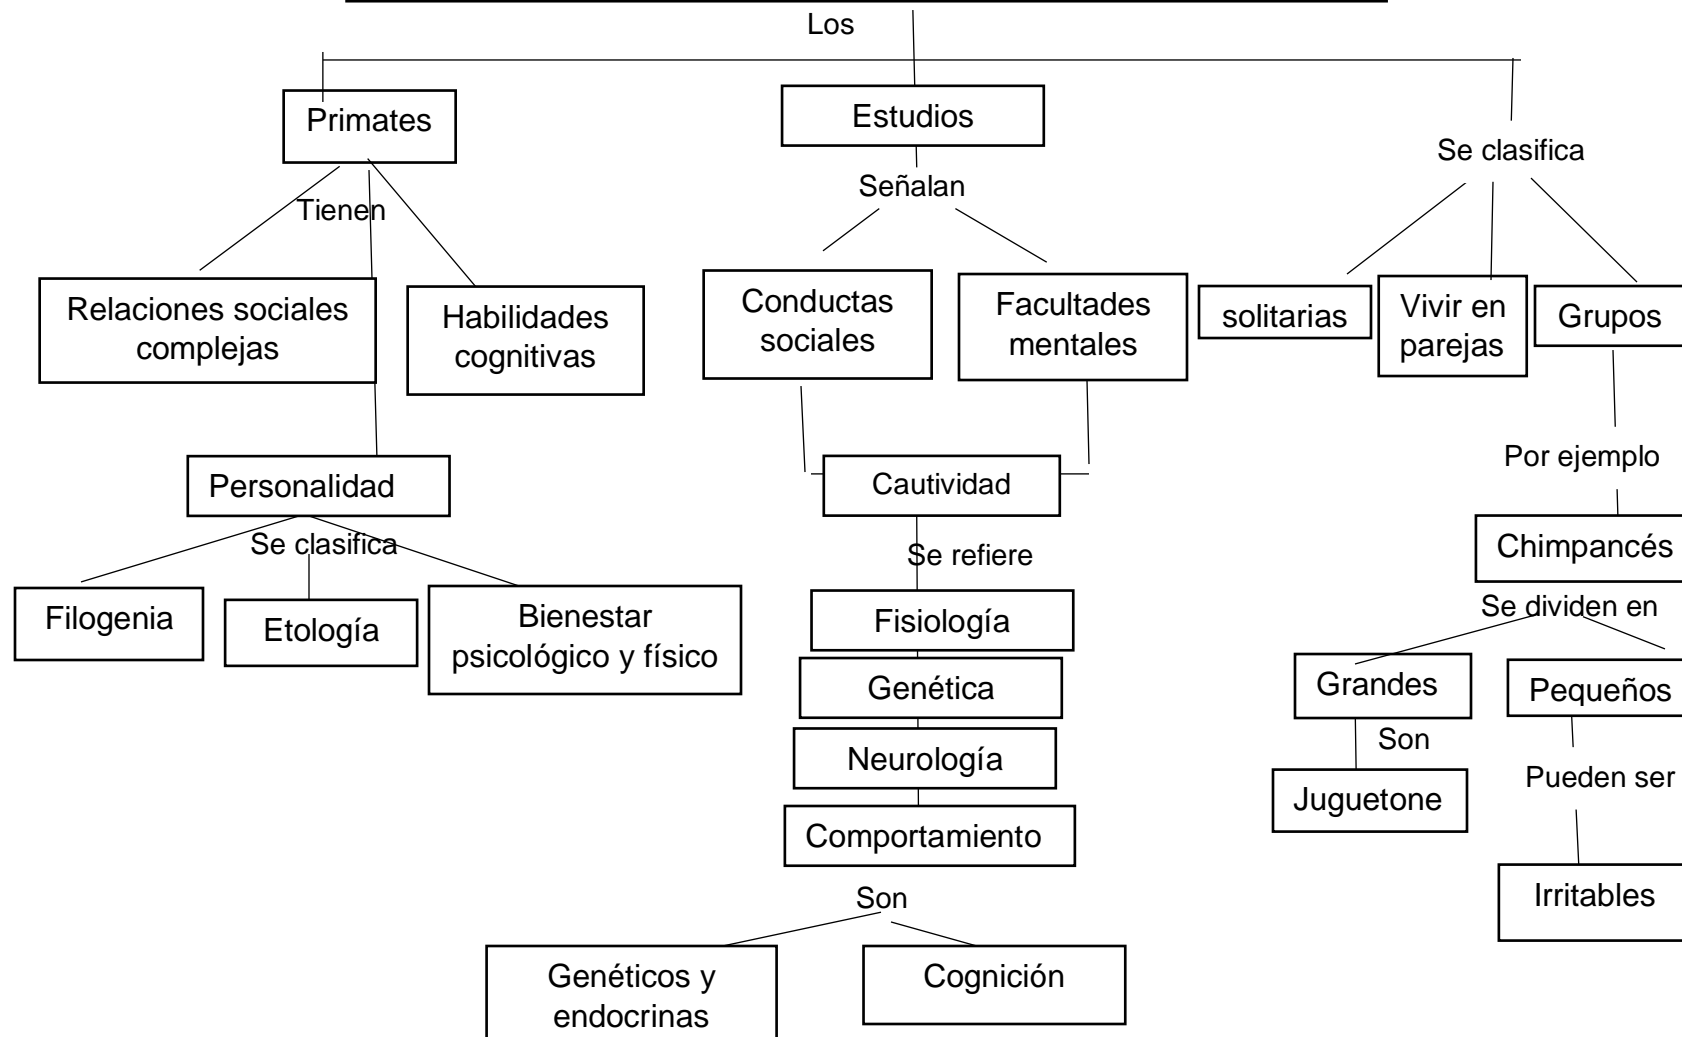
Los

Primates

Tienen

Relaciones sociales complejas

Habilidades cognitivas

Personalidad

Se clasifica

Filogenia

Etología

Bienestar psicológico y físico

Estudios

Señalan

Conductas sociales

Facultades mentales

Cautividad

Se refiere

Fisiología

Genética

Neurología

Comportamiento

Son

Genéticos y endocrinas

Cognición

Se clasifica

solitarias

Vivir en parejas

Grupos

Por ejemplo

Chimpancés

Se dividen en

Grandes

Son

Juguetone

Pequeños

Pueden ser

Irritables